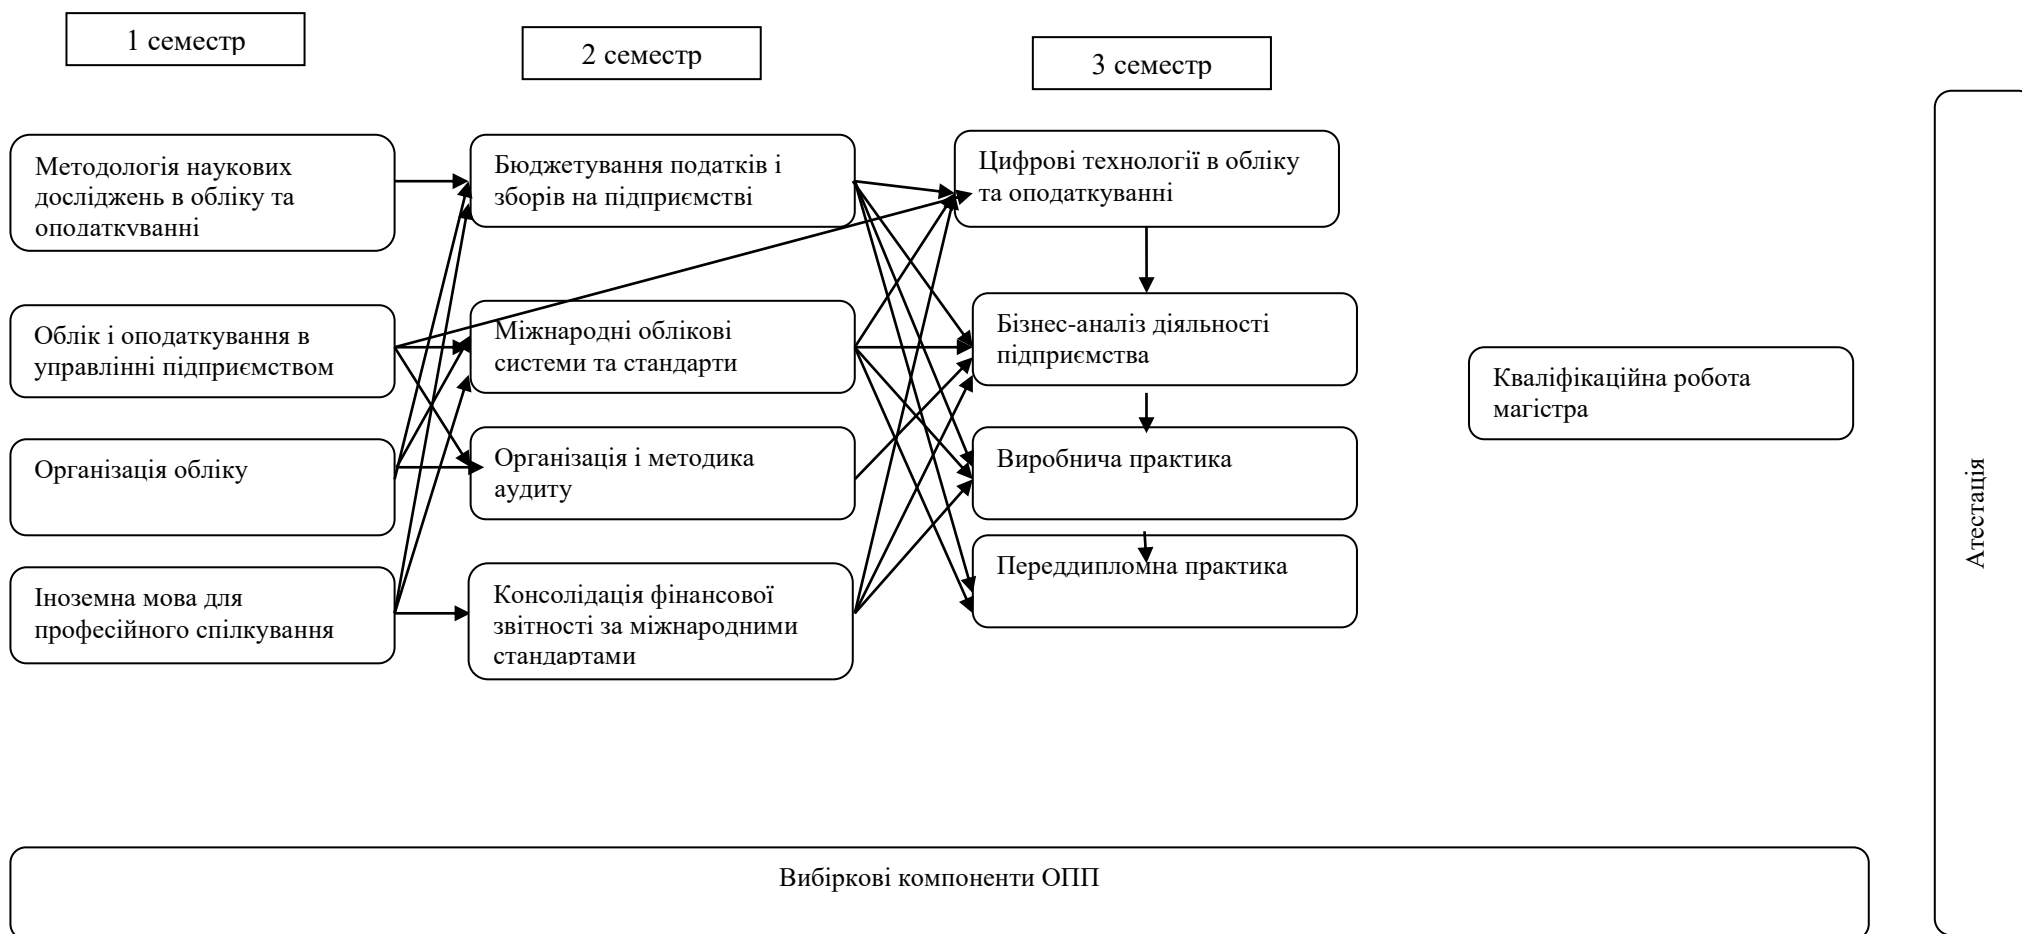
1 семестр

2 семестр

3 семестр

Методологія наукових досліджень в обліку та оподаткуванні

Облік і оподаткування в управлінні підприємством

Організація обліку

Іноземна мова для професійного спілкування

Бюджетування податків і зборів на підприємстві

Міжнародні облікові системи та стандарти

Організація і методика аудиту

Консолідація фінансової звітності за міжнародними стандартами

Цифрові технології в обліку та оподаткуванні

Бізнес-аналіз діяльності підприємства

Виробнича практика

Переддипломна практика

Кваліфікаційна робота магістра

Атестація

Вибіркові компоненти ОПП